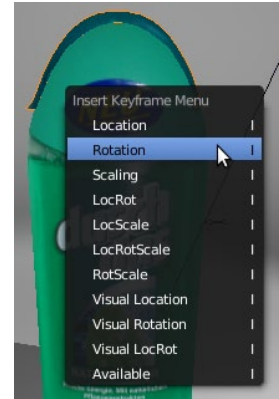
Insert Keyframe Menu

| | |
|---|---|
| Location | I |
| Rotation | I |
| Scaling | I |
| LocRot | I |
| LocScale | I |
| LocRotScale | I |
| RotScale | I |
| Visual Location | I |
| Visual Rotation | I |
| Visual LocRot | I |
| Available | I |